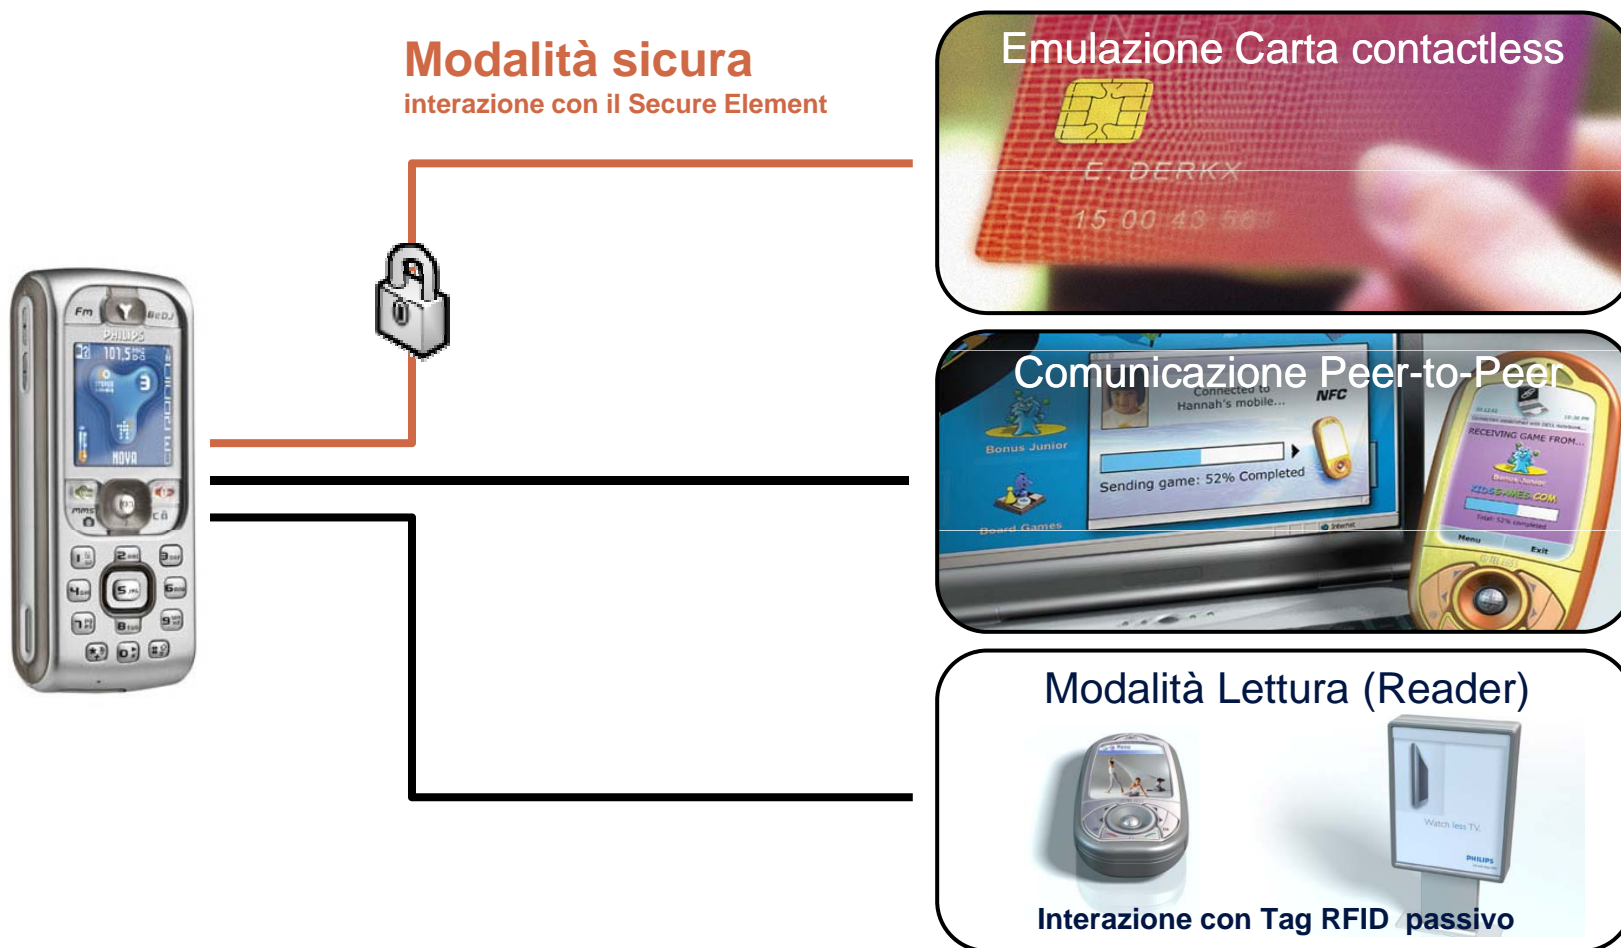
Modalità sicura
interazione con il Secure Element

Emulazione Carta contactless

E. DERKX
15 00 43 56

Comunicazione Peer-to-Peer

Connected to Hannah's mobile...
NFC
Sending game: 52% Completed
Bonus Junior
Board Games
RECEIVING GAME FROM...
Menu
Exit

Modalità Lettura (Reader)

Watch less TV.
PHILIPS

Interazione con Tag RFID passivo

Fm
PHILIPS
101.5
NOVA